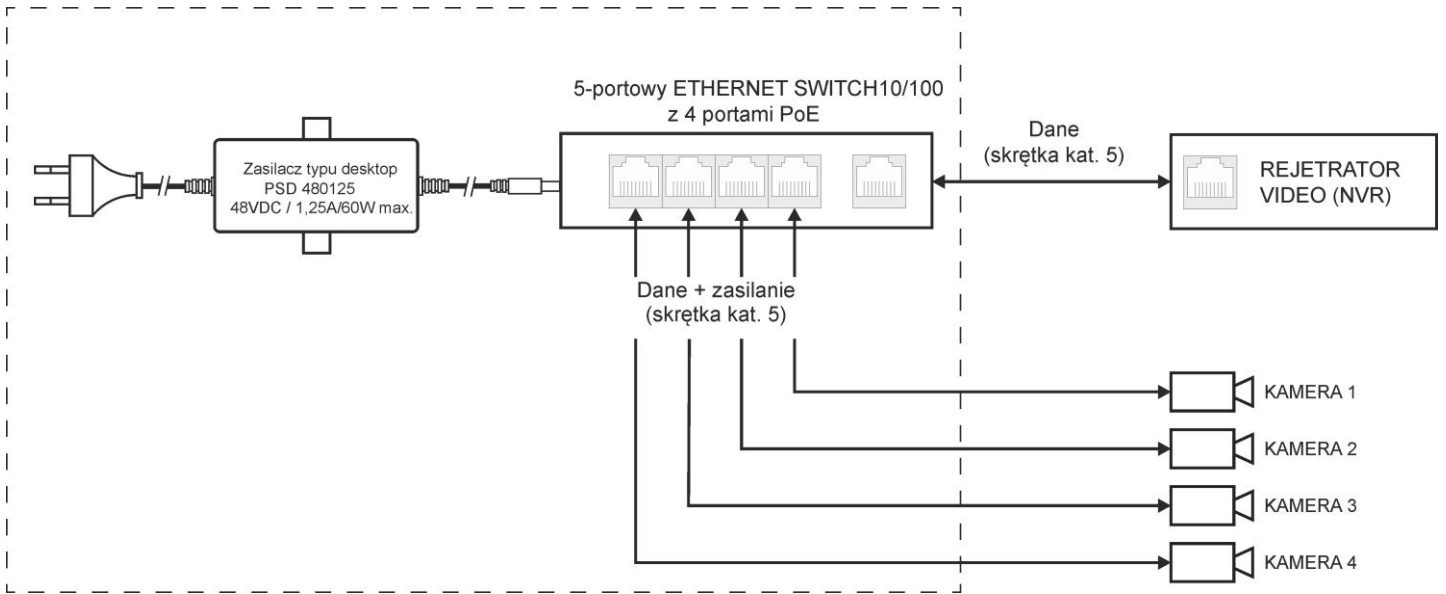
Zasilacz typu desktop
PSD 480125
48VDC / 1,25A/60W max.

5-portowy ETHERNET SWITCH10/100
z 4 portami PoE

Dane
(skrętka kat. 5)

REJETRATOR
VIDEO (NVR)

Dane + zasilanie
(skrętka kat. 5)

KAMERA 1

KAMERA 2

KAMERA 3

KAMERA 4